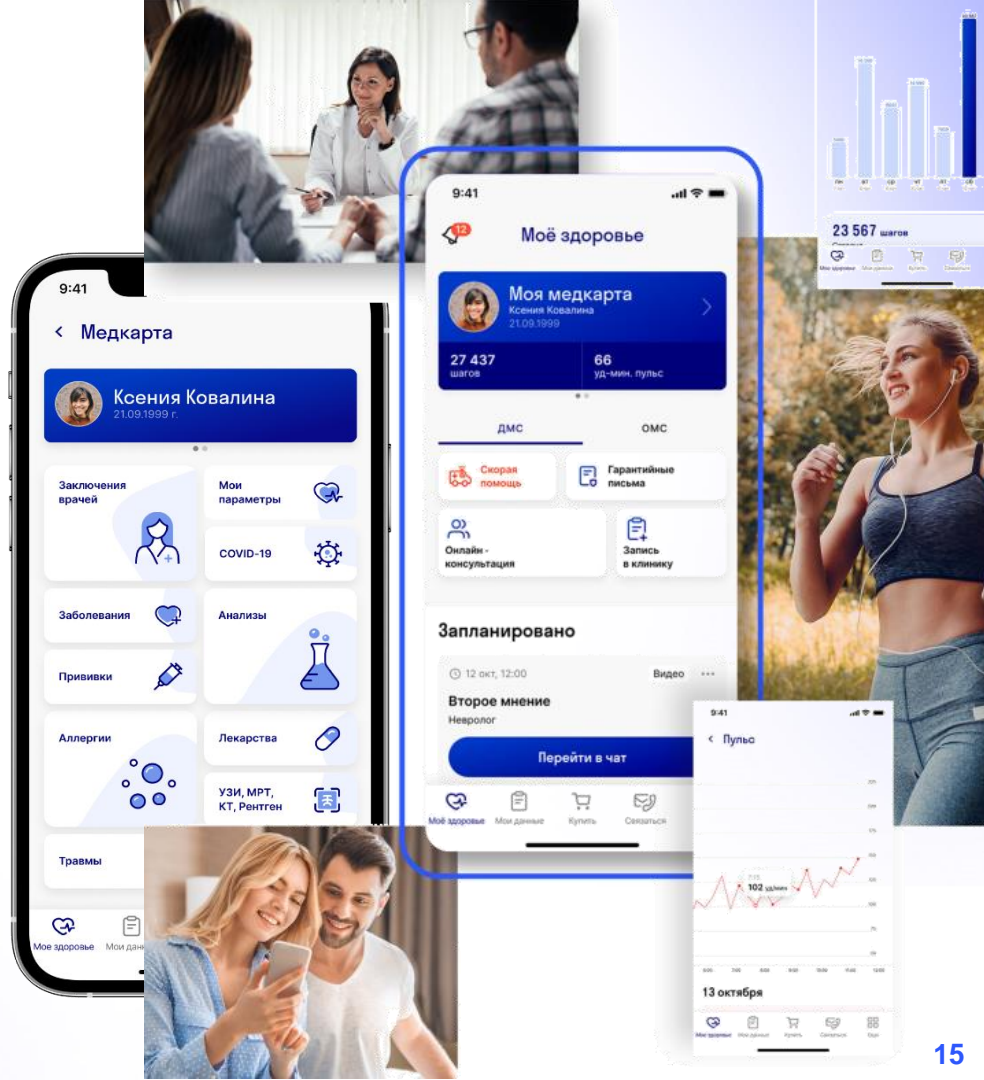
23 567 шагов

Моё здоровье Мои данные Купить Связаться

9:41

< Медкарта

Ксения Ковалина
21.09.1999 г.

Заключения врачей

Мои параметры

COVID-19

Заболевания

Анализы

Прививки

Аллергии

Лекарства

УЗИ, МРТ, КТ, Рентген

Травмы

Моё здоровье Мои дан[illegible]

9:41

12

Моё здоровье

Моя медкарта
Ксения Ковалина
21.09.1999

27 437
шагов

66
уд-мин. пульс

ДМС

ОМС

Скорая помощь

Гарантийные письма

Онлайн - консультация

Запись в клинику

Запланировано

12 окт, 12:00

Видео

Второе мнение
Невролог

Перейти в чат

Моё здоровье Мои данные Купить Связаться

9:41

< Пульс

102 уд/мин

13 октября

15